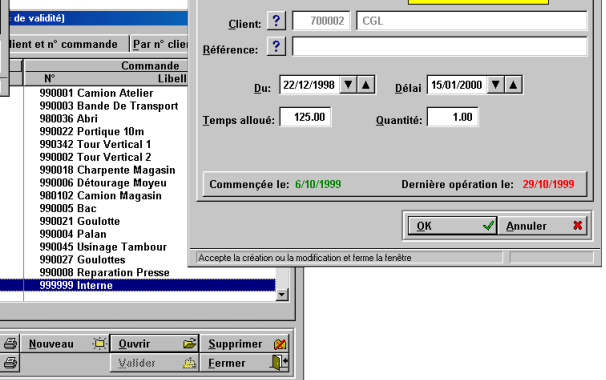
de validité)
lient et n° commande | Par n° clie

| N° | Commande Libell |
|---|---|
| 990001 | Camion Atelier |
| 990003 | Bande De Transport |
| 980036 | Abri |
| 990022 | Portique 10m |
| 990342 | Tour Vertical 1 |
| 990002 | Tour Vertical 2 |
| 990018 | Charpente Magasin |
| 990006 | Détourage Moyeu |
| 980102 | Camion Magasin |
| 990005 | Bac |
| 990021 | Goulotte |
| 990004 | Palan |
| 990045 | Usinage Tambour |
| 990027 | Goulottes |
| 990008 | Reparation Presse |
| 999999 | Interne |

Nouveau
Ouvrir
Supprimer
Valider
Fermer

Client: ? 700002 CGL
Référence: ?
Du: 22/12/1998
Délai 15/01/2000
Temps alloué: 125.00
Quantité: 1.00
Commencée le: 6/10/1999
Dernière opération le: 29/10/1999
OK
Annuler
Accepte la création ou la modification et ferme la fenêtre